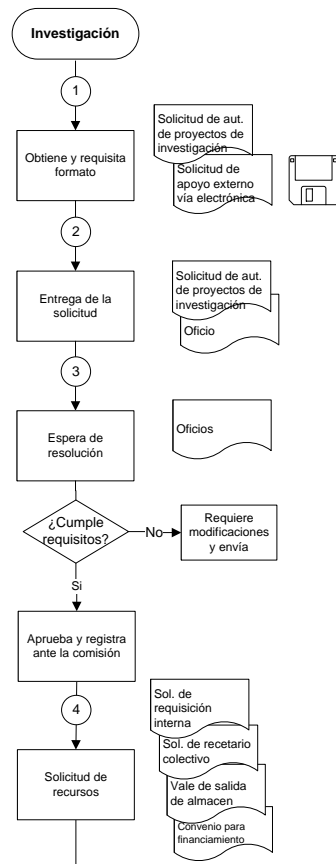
Investigación

1

Obtiene y requisita formato

Solicitud de aut. de proyectos de investigación

Solicitud de apoyo externo vía electrónica

2

Entrega de la solicitud

Solicitud de aut. de proyectos de investigación

Oficio

3

Espera de resolución

Oficios

¿Cumple requisitos?

No

Requiere modificaciones y envía

Si

Aprueba y registra ante la comisión

4

Solicitud de recursos

Sol. de requisición interna

Sol. de recetario colectivo

Vale de salida de almacen

Convenio para financiamiento